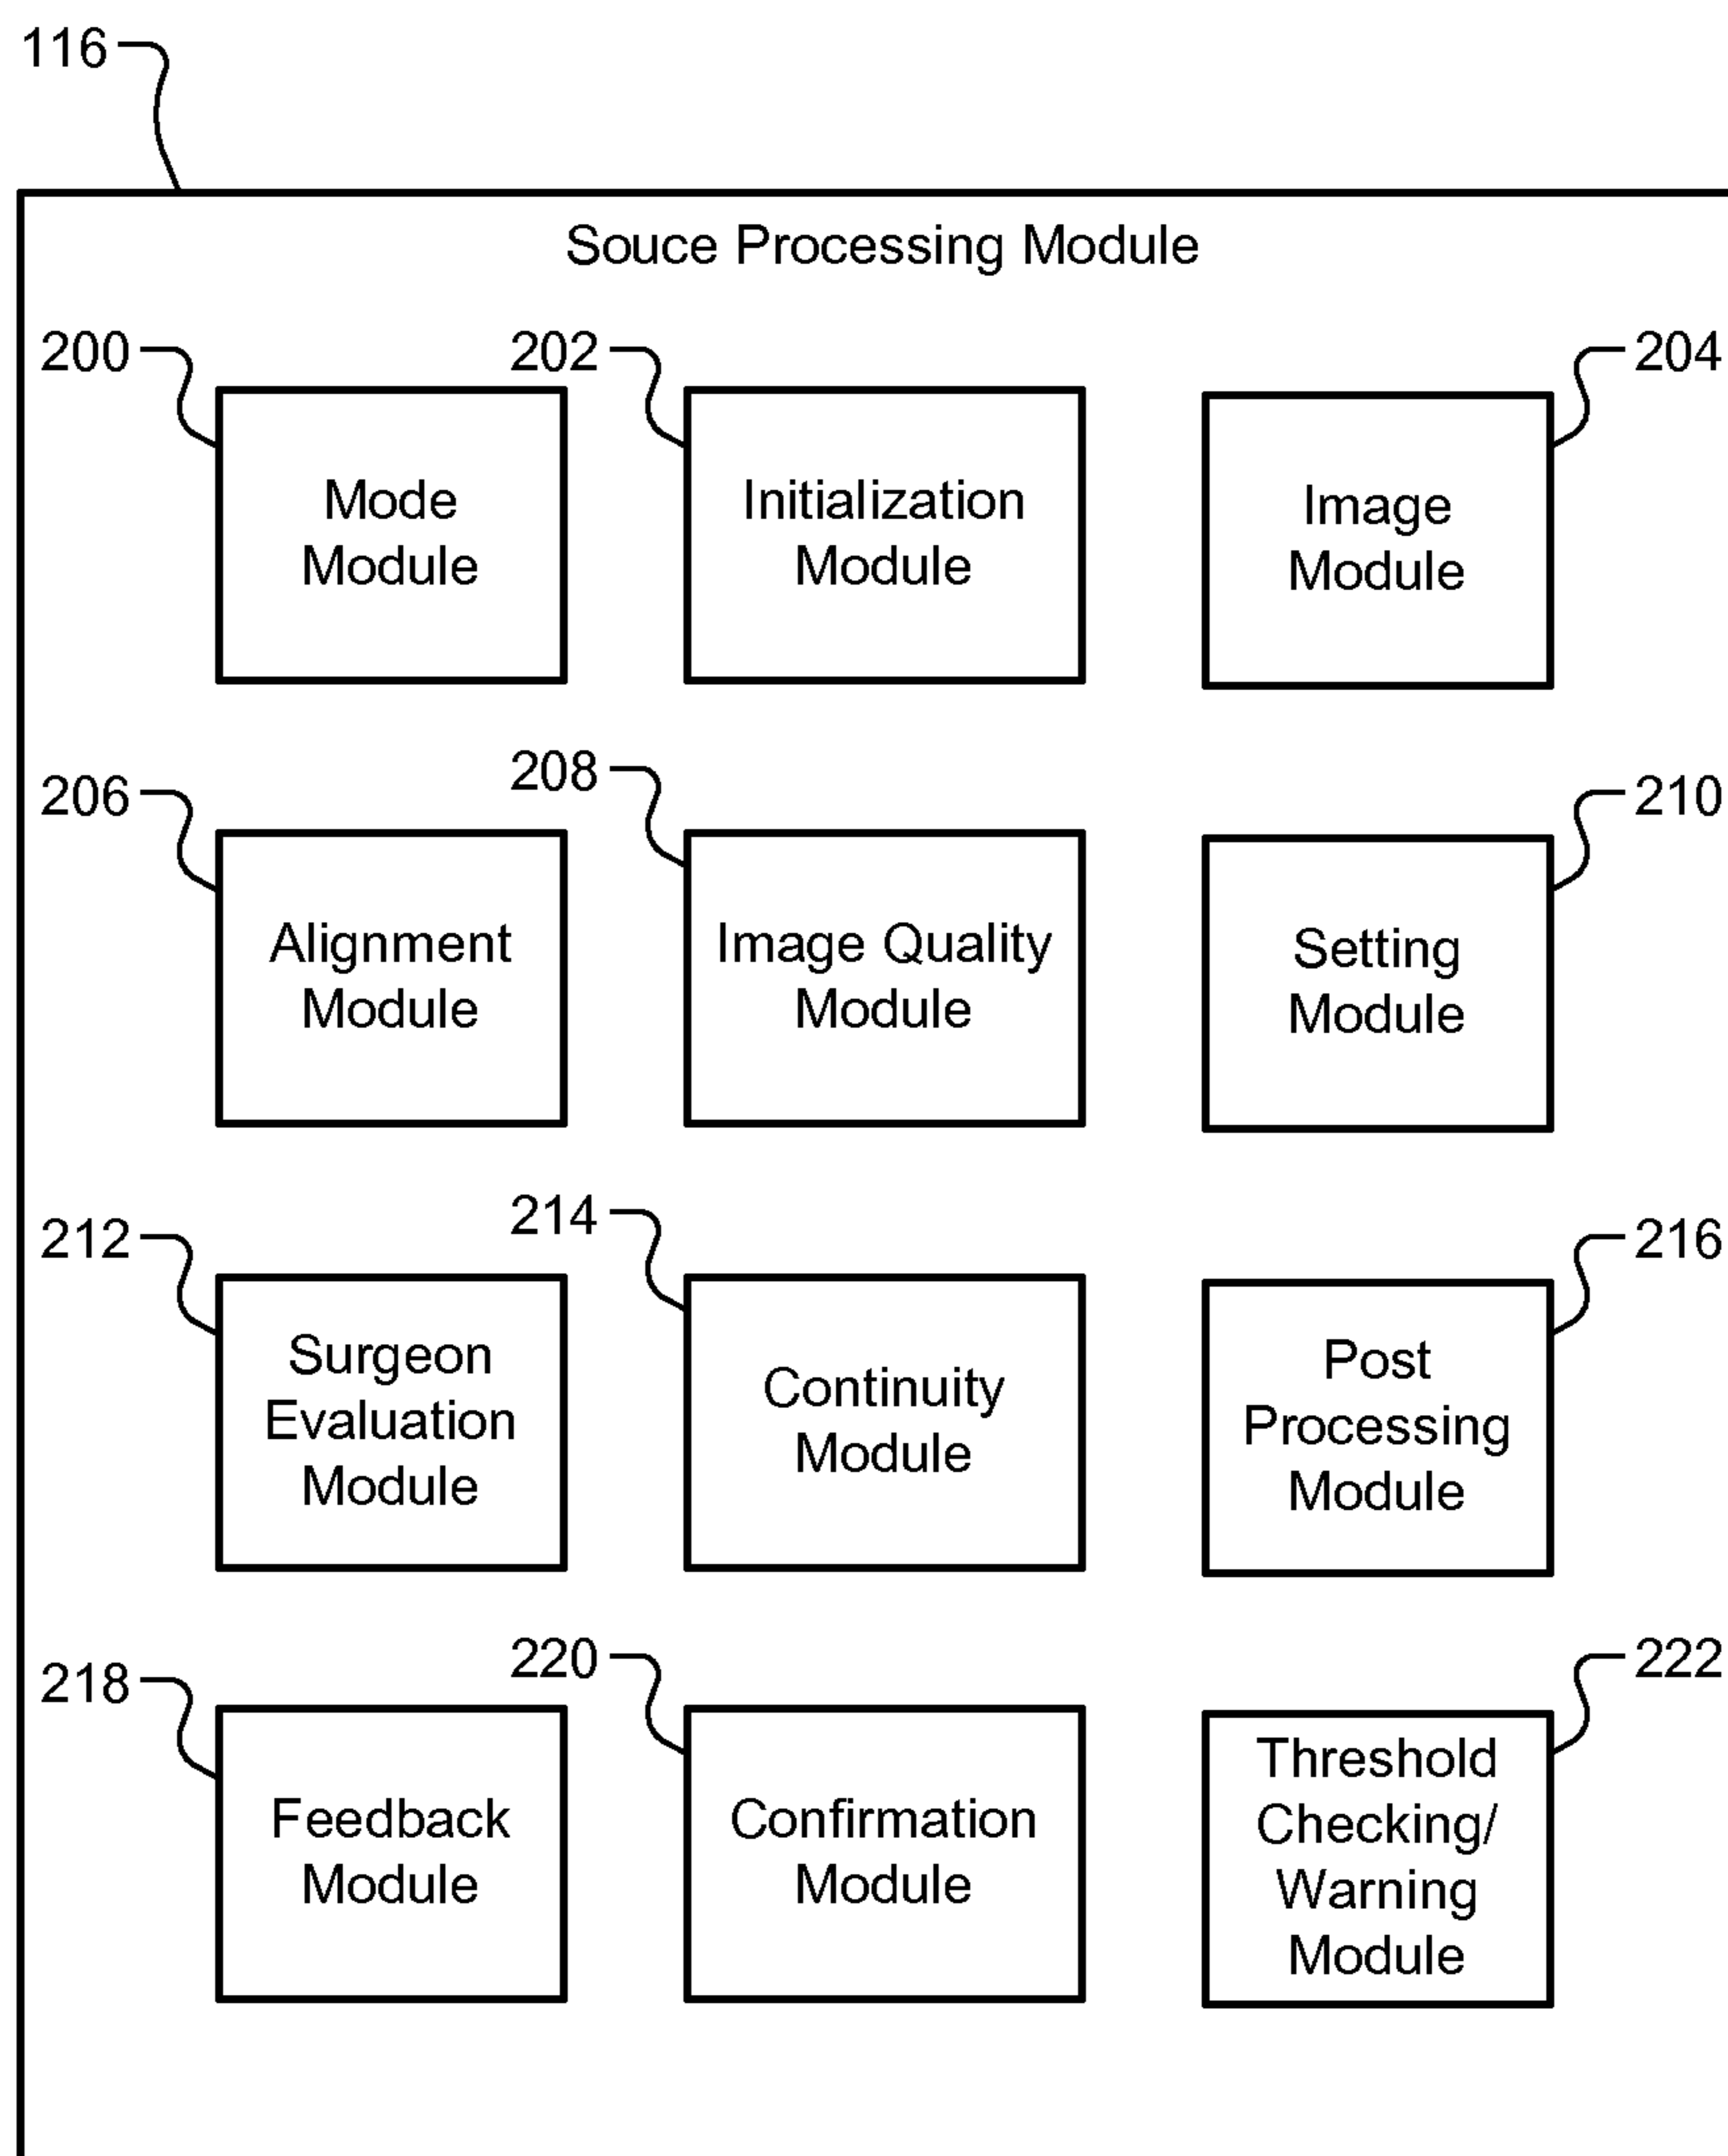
116

Souce Processing Module

200

Mode Module

202

Initialization Module

204

Image Module

206

Alignment Module

208

Image Quality Module

210

Setting Module

212

Surgeon Evaluation Module

214

Continuity Module

216

Post Processing Module

218

Feedback Module

220

Confirmation Module

222

Threshold Checking/ Warning Module